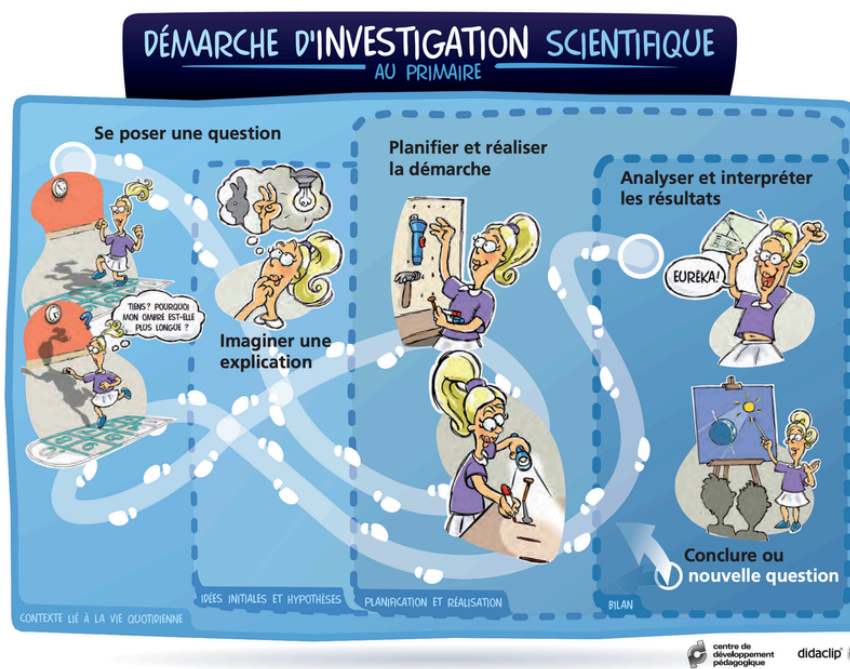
DÉMARCHE D'INVESTIGATION SCIENTIFIQUE
AU PRIMAIRE

Se poser une question

TIENS ? POURQUOI MON OMBRE EST-ELLE PLUS LONGUE ?

Imaginer une explication

Planifier et réaliser la démarche

Analyser et interpréter les résultats

EURÊKA !

Conclure ou nouvelle question

CONTEXTE LIÉ À LA VIE QUOTIDIENNE

IDÉES INITIALES ET HYPOTHÈSES

PLANIFICATION ET RÉALISATION

BILAN

centre de développement pédagogique

didaclip